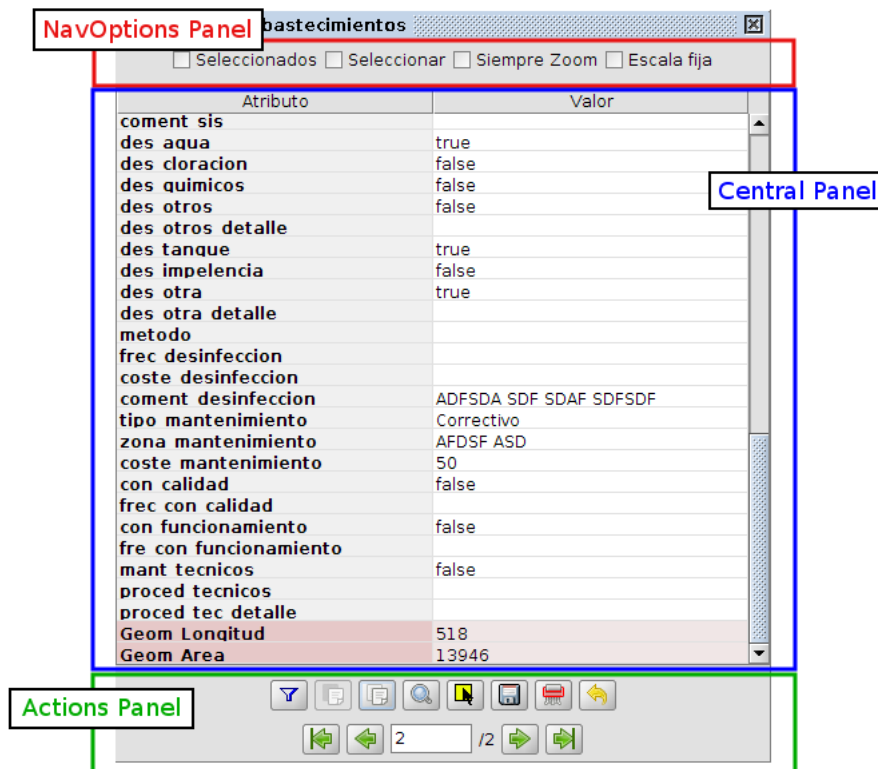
NavOptions Panel

bastecimientos

Seleccionados Seleccionar Siempre Zoom Escala fija

| Atributo | Valor |
|---|---|
| coment sis | |
| des agua | true |
| des cloracion | false |
| des quimicos | false |
| des otros | false |
| des otros detalle | |
| des tanque | true |
| des impelencia | false |
| des otra | true |
| des otra detalle | |
| metodo | |
| frec desinfeccion | |
| coste desinfeccion | |
| coment desinfeccion | ADFSDA SDF SDAF SDFSDF |
| tipo mantenimiento | Correctivo |
| zona mantenimiento | AFDSF ASD |
| coste mantenimiento | 50 |
| con calidad | false |
| frec con calidad | |
| con funcionamiento | false |
| fre con funcionamiento | |
| mant tecnicos | false |
| proced tecnicos | |
| proced tec detalle | |
| Geom Longitud | 518 |
| Geom Area | 13946 |

Central Panel

Actions Panel

2 /2